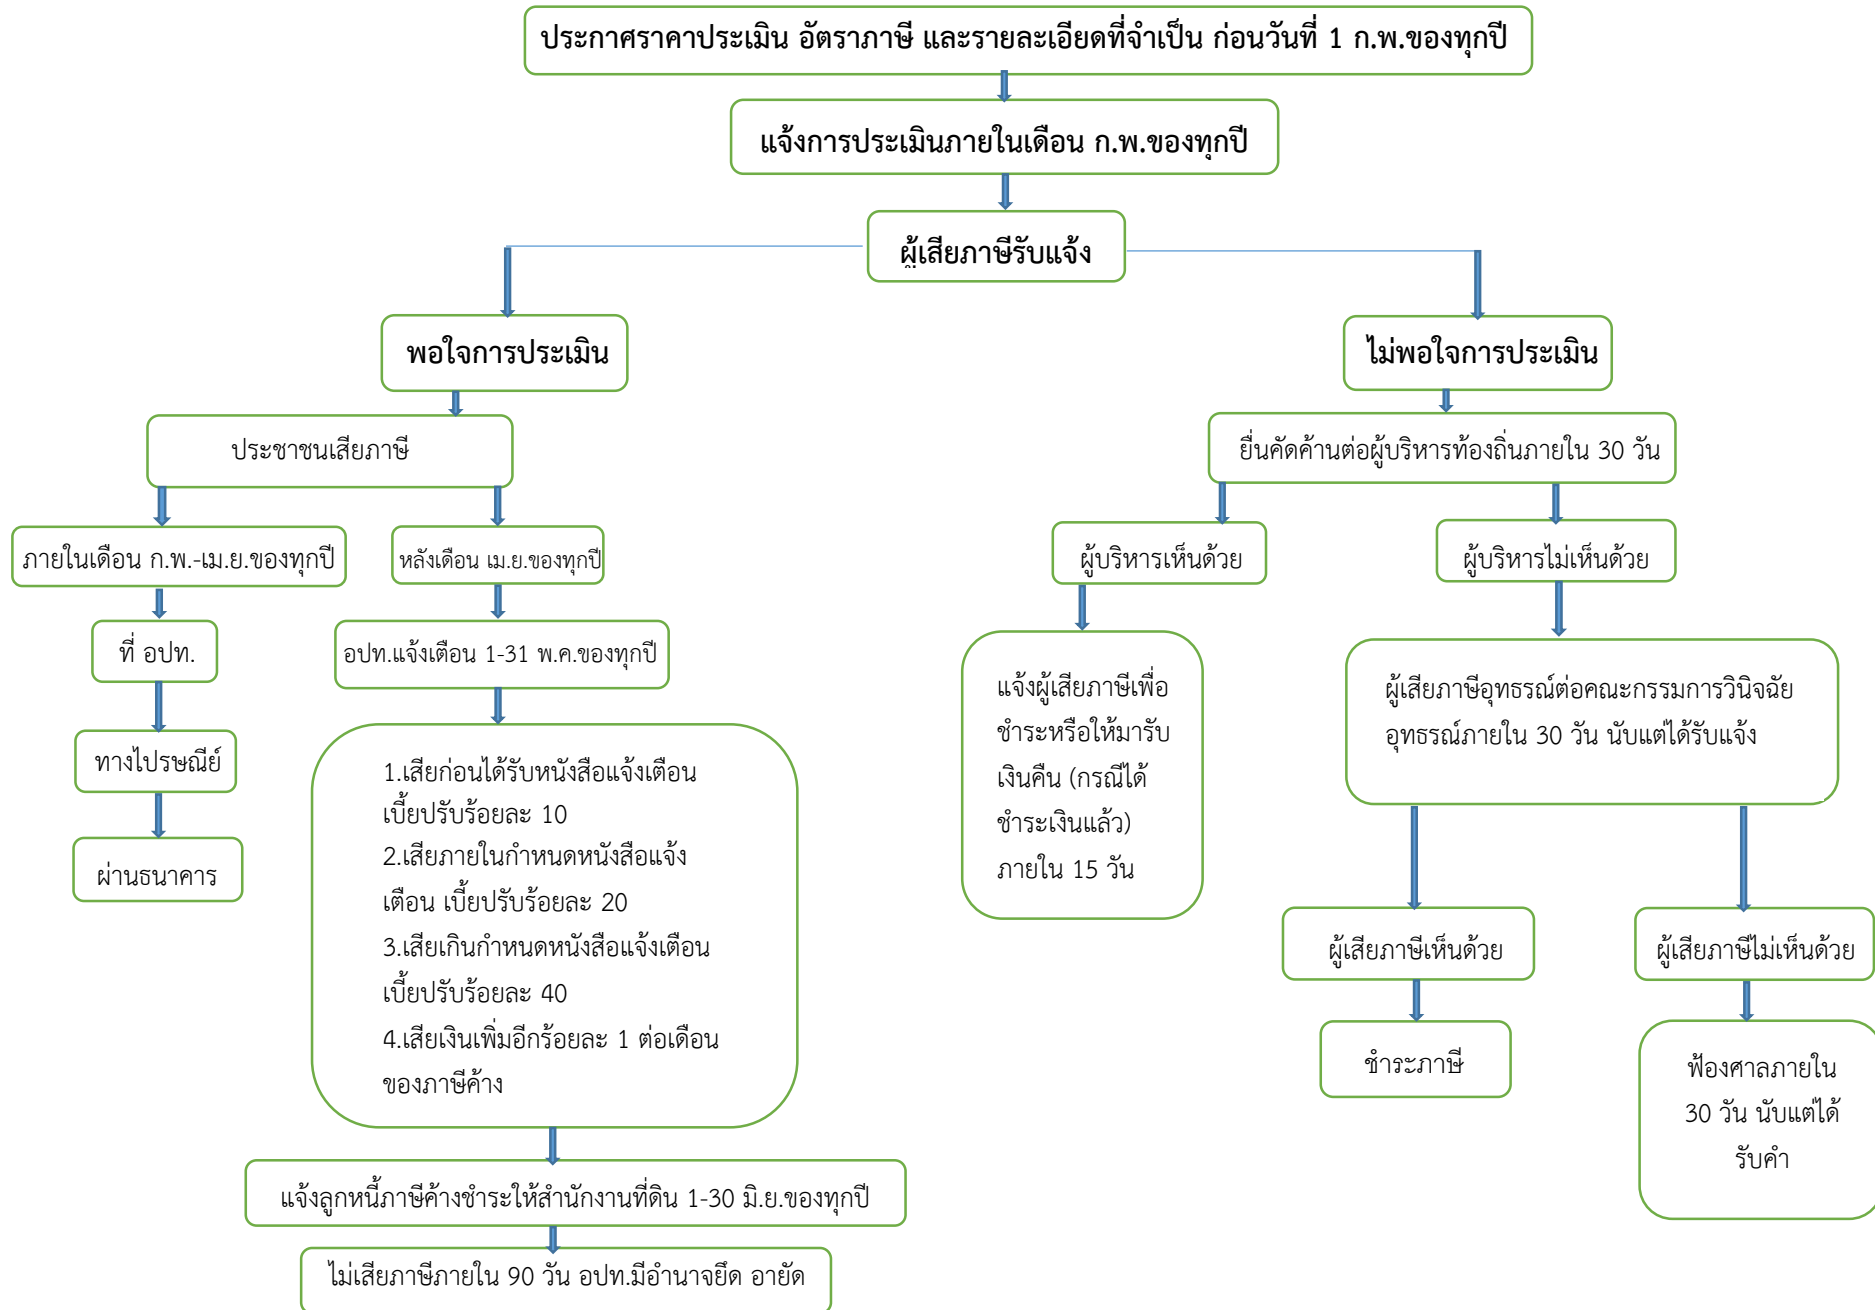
ประกาศราคาประเมิน อัตราภาษี และรายละเอียดที่จำเป็น ก่อนวันที่ 1 ก.พ.ของทุกปี

แจ้งการประเมินภายในเดือน ก.พ.ของทุกปี

ผู้เสียภาษีรับแจ้ง

พอใจการประเมิน

ประชาชนเสียภาษี

ภายในเดือน ก.พ.-เม.ย.ของทุกปี

ที่ อปท.

ทางไปรษณีย์

ผ่านธนาคาร

หลังเดือน เม.ย.ของทุกปี

อปท.แจ้งเตือน 1-31 พ.ค.ของทุกปี

1.เสียก่อนได้รับหนังสือแจ้งเตือน เบี้ยปรับร้อยละ 10
2.เสียภายในกำหนดหนังสือแจ้งเตือน เบี้ยปรับร้อยละ 20
3.เสียเกินกำหนดหนังสือแจ้งเตือน เบี้ยปรับร้อยละ 40
4.เสียเงินเพิ่มอีกร้อยละ 1 ต่อเดือนของภาษีค้าง

แจ้งลูกหนี้ภาษีค้างชำระให้สำนักงานที่ดิน 1-30 มิ.ย.ของทุกปี

ไม่เสียภาษีภายใน 90 วัน อปท.มีอำนาจยึด อายัด

ไม่พอใจการประเมิน

ยื่นคัดค้านต่อผู้บริหารท้องถิ่นภายใน 30 วัน

ผู้บริหารเห็นด้วย

แจ้งผู้เสียภาษีเพื่อชำระหรือให้มารับเงินคืน (กรณีได้ชำระเงินแล้ว) ภายใน 15 วัน

ผู้บริหารไม่เห็นด้วย

ผู้เสียภาษีอุทธรณ์ต่อคณะกรรมการวินิจฉัยอุทธรณ์ภายใน 30 วัน นับแต่ได้รับแจ้ง

ผู้เสียภาษีเห็นด้วย

ชำระภาษี

ผู้เสียภาษีไม่เห็นด้วย

ฟ้องศาลภายใน 30 วัน นับแต่ได้รับคำ